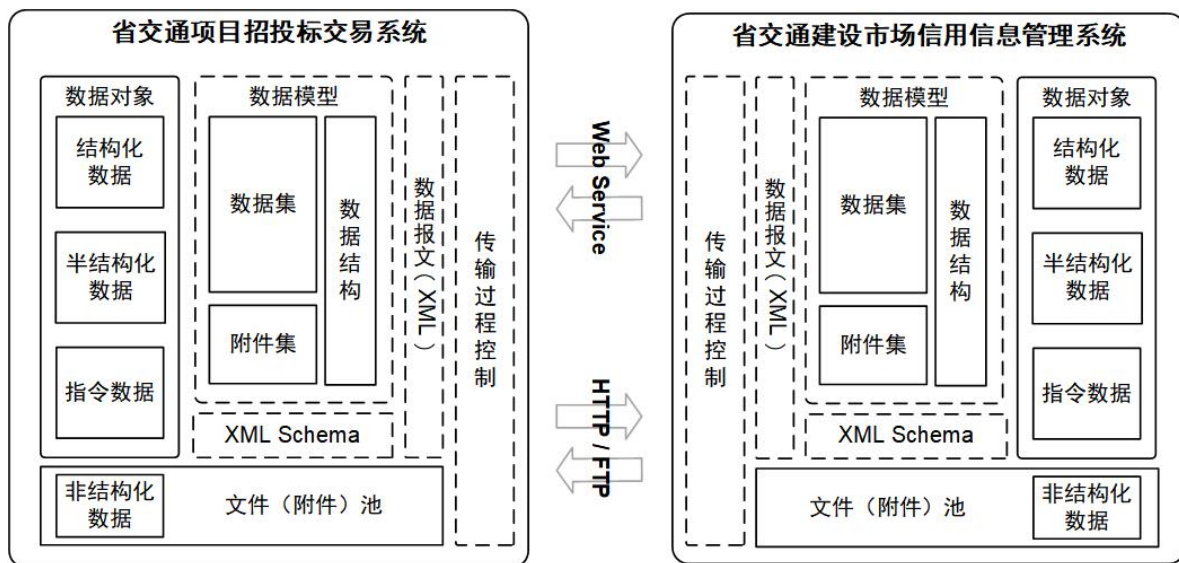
省交通项目招投标交易系统

数据对象

结构化数据

半结构化数据

指令数据

数据模型

数据集

附件集

数据结构

XML Schema

数据报文（XML）

传输过程控制

非结构化数据

文件（附件）池

Web Service

HTTP / FTP

省交通建设市场信用信息管理系统

传输过程控制

数据报文（XML）

数据模型

数据集

附件集

数据结构

XML Schema

数据对象

结构化数据

半结构化数据

指令数据

文件（附件）池

非结构化数据